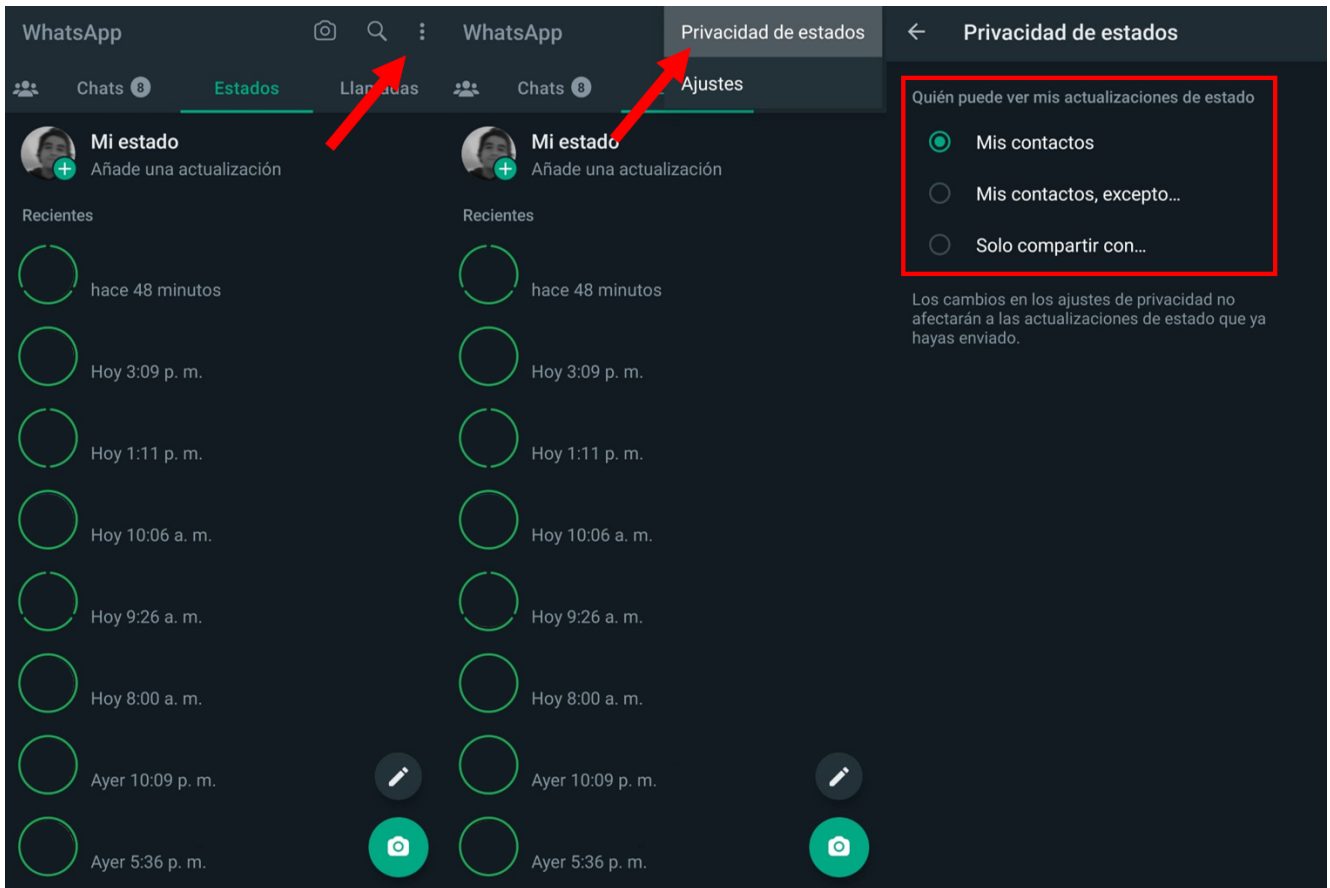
WhatsApp

Chats 8 Estados Llam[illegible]das

Mi estado
Añade una actualización

Recientes

hace 48 minutos

Hoy 3:09 p. m.

Hoy 1:11 p. m.

Hoy 10:06 a. m.

Hoy 9:26 a. m.

Hoy 8:00 a. m.

Ayer 10:09 p. m.

Ayer 5:36 p. m.

WhatsApp

Privacidad de estados

Ajustes

Chats 8

Mi estado
Añade una actualización

Recientes

hace 48 minutos

Hoy 3:09 p. m.

Hoy 1:11 p. m.

Hoy 10:06 a. m.

Hoy 9:26 a. m.

Hoy 8:00 a. m.

Ayer 10:09 p. m.

Ayer 5:36 p. m.

Privacidad de estados

Quién puede ver mis actualizaciones de estado

Mis contactos

Mis contactos, excepto...

Solo compartir con...

Los cambios en los ajustes de privacidad no afectarán a las actualizaciones de estado que ya hayas enviado.